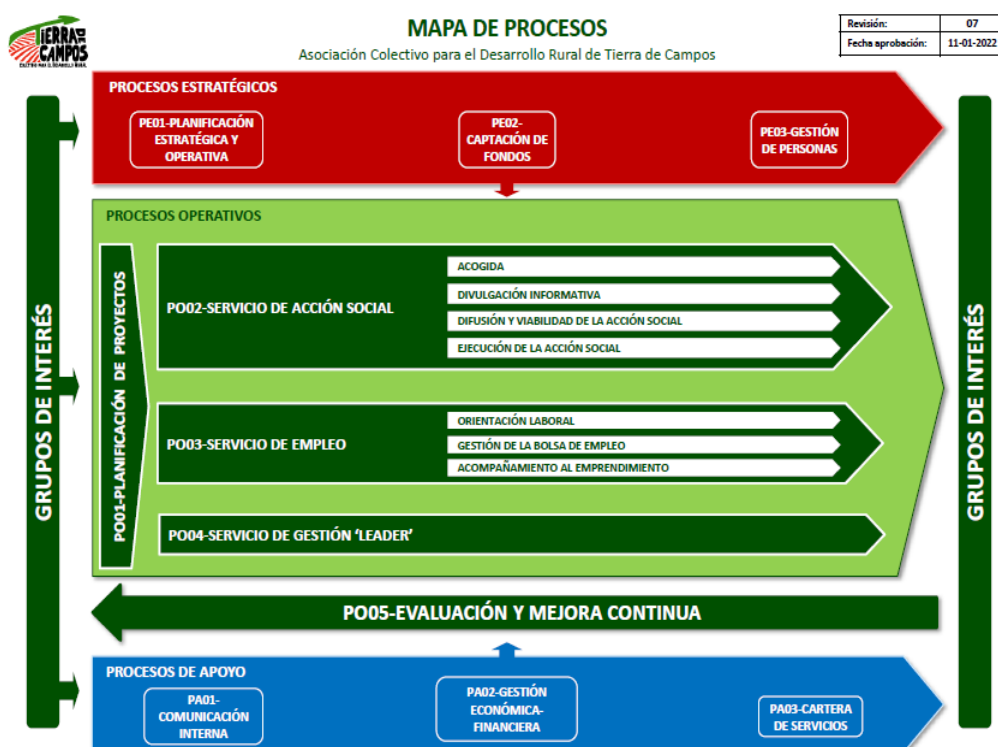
TIERRA DE CAMPOS
COLECTIVO PARA EL DESARROLLO RURAL

MAPA DE PROCESOS
Asociación Colectivo para el Desarrollo Rural de Tierra de Campos

| Revisión: | 07 |
|---|---|
| Fecha aprobación: | 11-01-2022 |

PROCESOS ESTRATÉGICOS

PE01-PLANIFICACIÓN ESTRATÉGICA Y OPERATIVA

PE02-CAPTACIÓN DE FONDOS

PE03-GESTIÓN DE PERSONAS

GRUPOS DE INTERÉS

PROCESOS OPERATIVOS

PO01-PLANIFICACIÓN DE PROYECTOS

PO02-SERVICIO DE ACCIÓN SOCIAL

ACOGIDA
DIVULGACIÓN INFORMATIVA
DIFUSIÓN Y VIABILIDAD DE LA ACCIÓN SOCIAL
EJECUCIÓN DE LA ACCIÓN SOCIAL

PO03-SERVICIO DE EMPLEO

ORIENTACIÓN LABORAL
GESTIÓN DE LA BOLSA DE EMPLEO
ACOMPAÑAMIENTO AL EMPRENDIMIENTO

PO04-SERVICIO DE GESTIÓN 'LEADER'

GRUPOS DE INTERÉS

PO05-EVALUACIÓN Y MEJORA CONTINUA

PROCESOS DE APOYO

PA01-COMUNICACIÓN INTERNA

PA02-GESTIÓN ECONÓMICA-FINANCIERA

PA03-CARTERA DE SERVICIOS